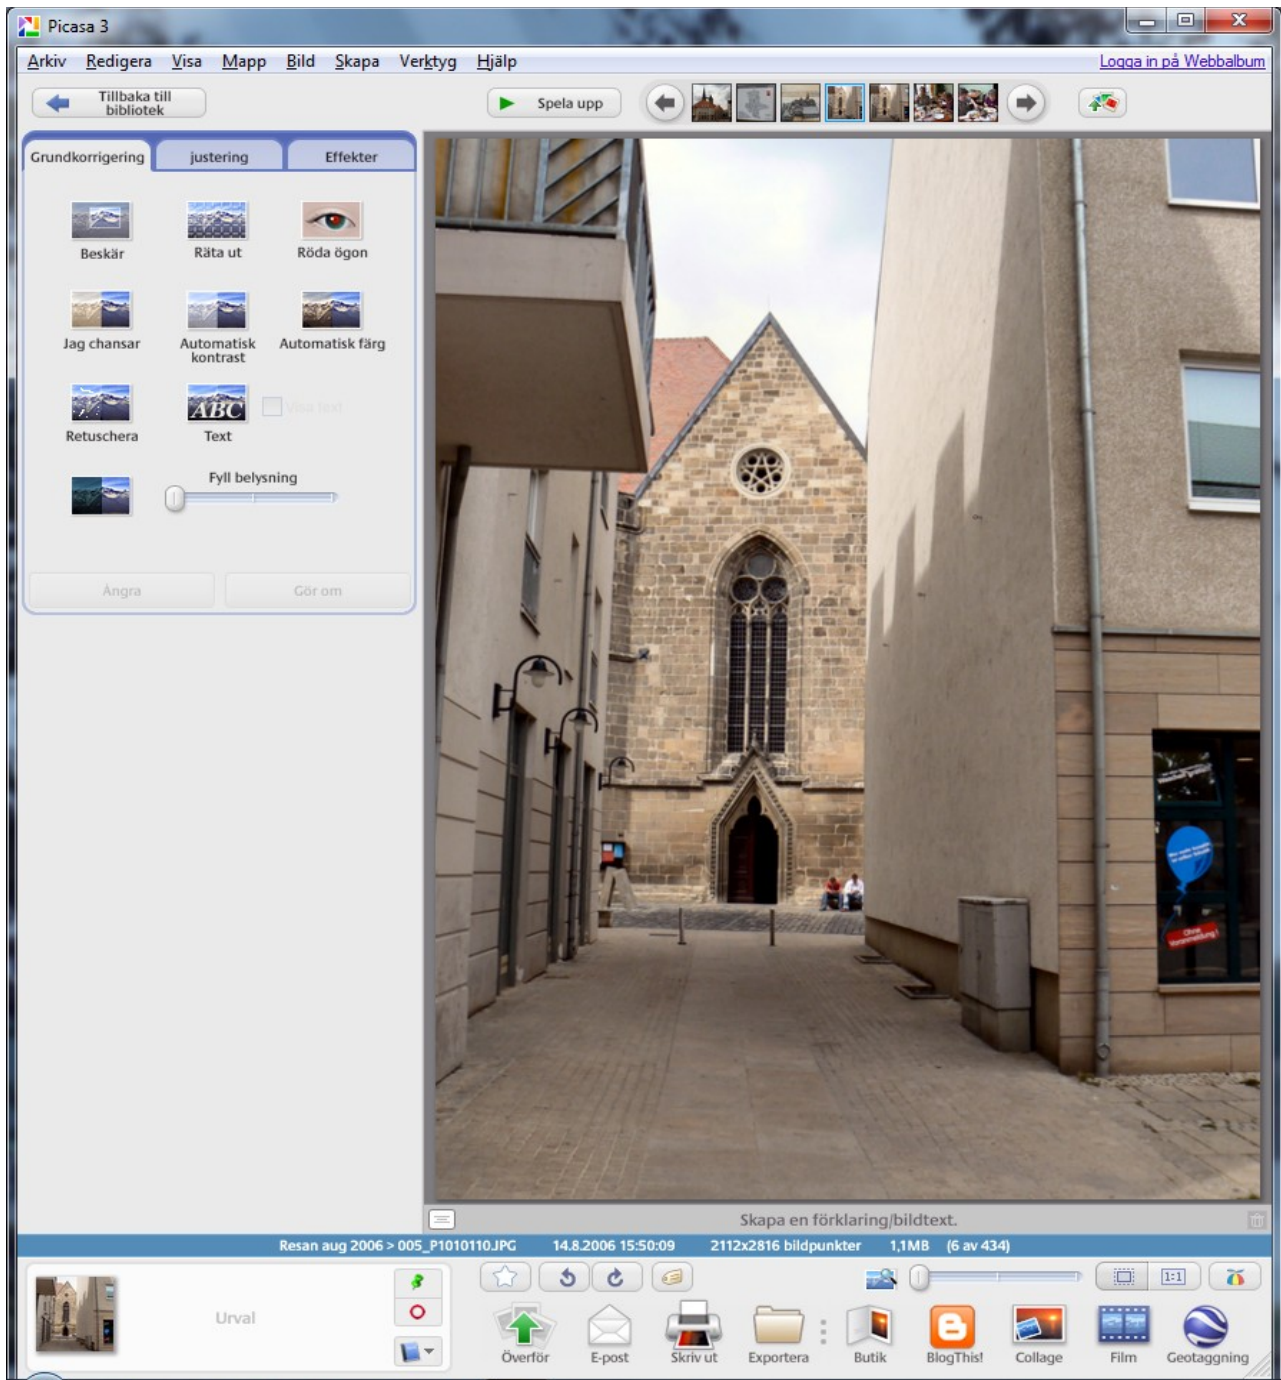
Picasa 3

Arkiv Redigera Visa Mapp Bild Skapa Verktyg Hjälp

Logga in på Webbalbum

Tillbaka till bibliotek

Spela upp

Grundkorrigering justering Effekter

Beskär Räta ut Röda ögon

Jag chansar Automatisk kontrast Automatisk färg

Retuschera Text Visa text

Fyll belysning

Ångra Gör om

Skapa en förklaring/bildtext.

Resan aug 2006 > 005_P1010110.JPG 14.8.2006 15:50:09 2112x2816 bildpunkter 1,1MB (6 av 434)

Urval

1:1

Överför E-post Skriv ut Exportera Butik BlogThis! Collage Film Geotaggning